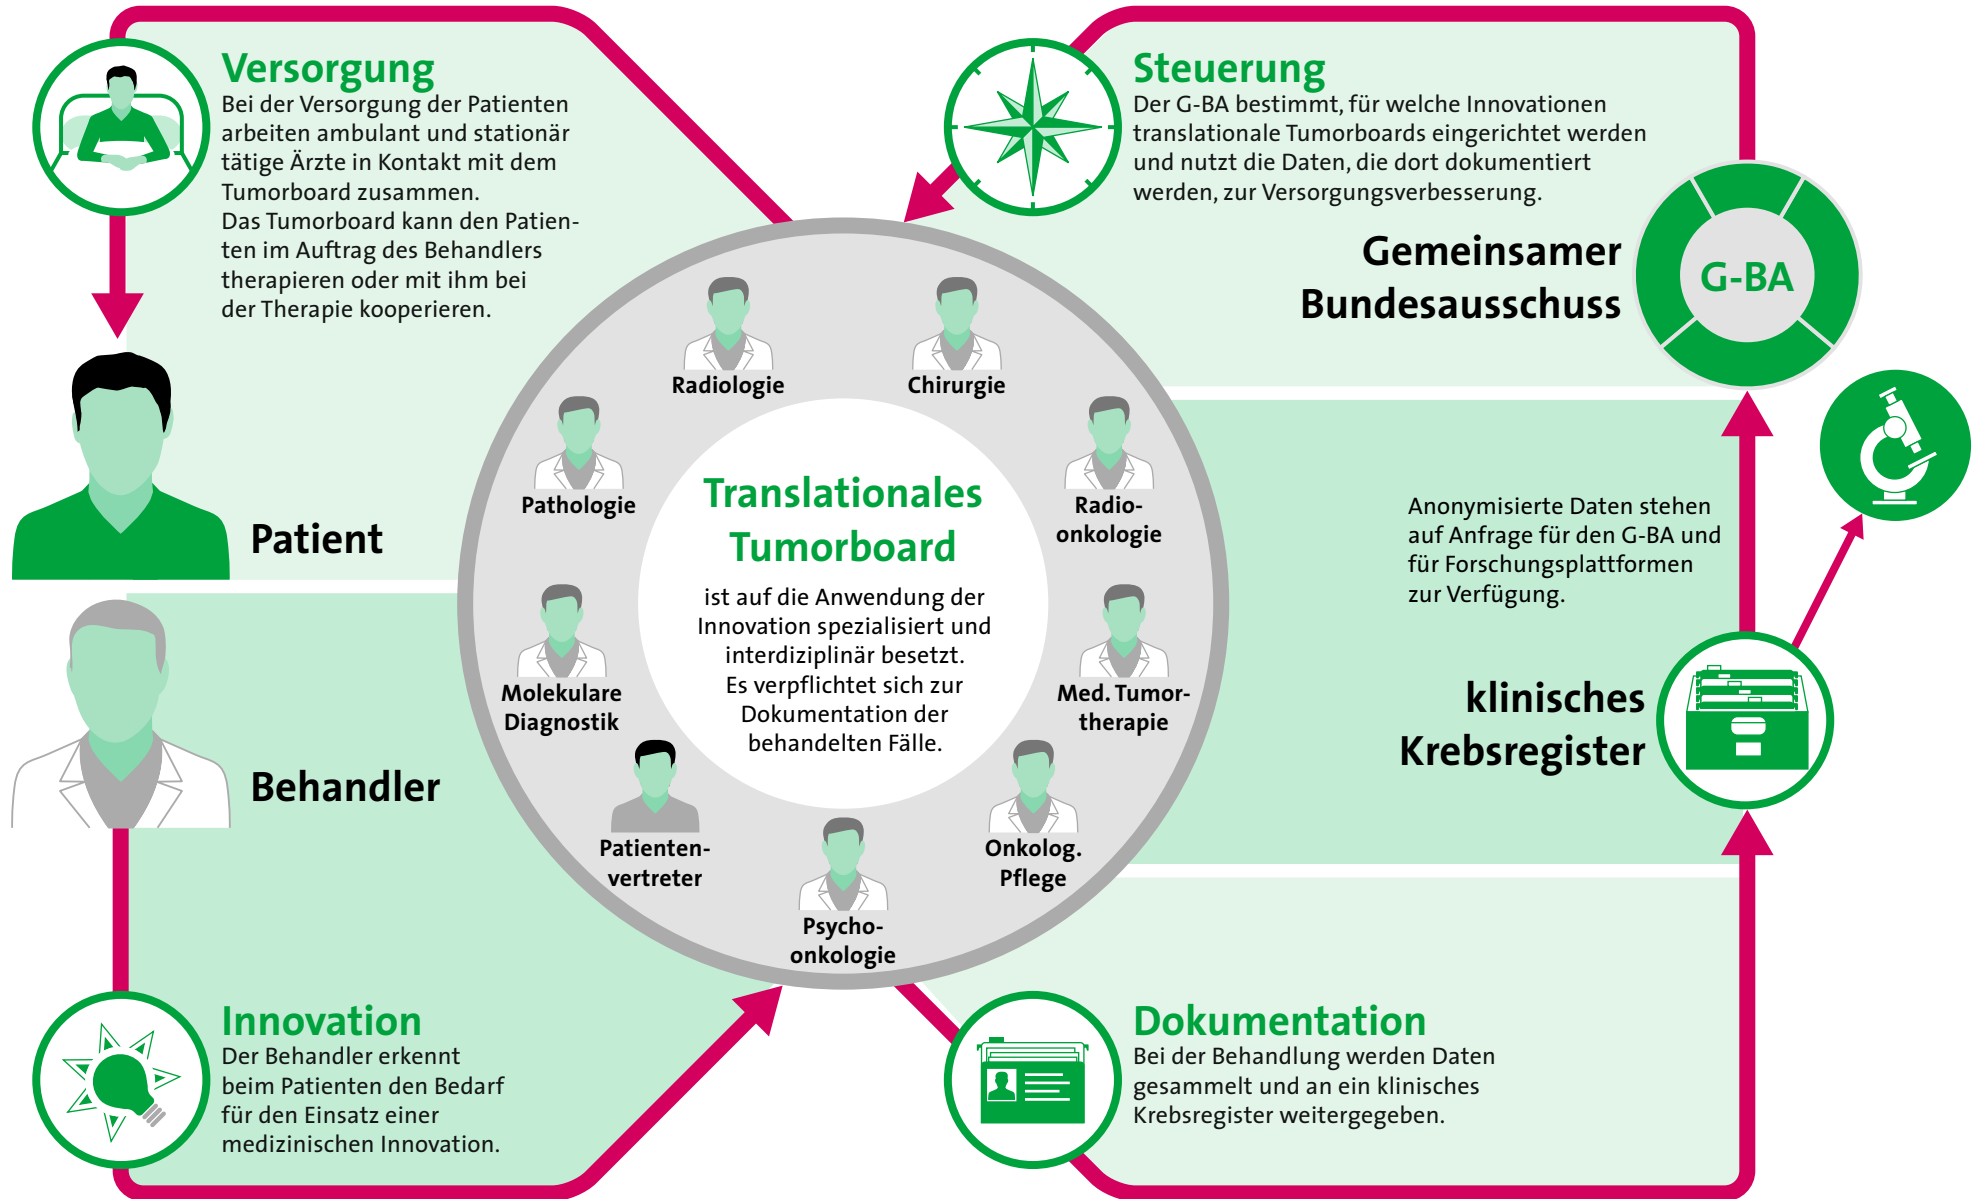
Versorgung
Bei der Versorgung der Patienten arbeiten ambulant und stationär tätige Ärzte in Kontakt mit dem Tumorboard zusammen.
Das Tumorboard kann den Patienten im Auftrag des Behandlers therapieren oder mit ihm bei der Therapie kooperieren.

Steuerung
Der G-BA bestimmt, für welche Innovationen translationale Tumorboards eingerichtet werden und nutzt die Daten, die dort dokumentiert werden, zur Versorgungsverbesserung.

Gemeinsamer Bundesausschuss

G-BA

Patient

Behandler

Radiologie

Chirurgie

Pathologie

Radioonkologie

Translationales Tumorboard

ist auf die Anwendung der Innovation spezialisiert und interdisziplinär besetzt.
Es verpflichtet sich zur Dokumentation der behandelten Fälle.

Molekulare Diagnostik

Med. Tumortherapie

Patientenvertreter

Onkolog. Pflege

Psychoonkologie

Anonymisierte Daten stehen auf Anfrage für den G-BA und für Forschungsplattformen zur Verfügung.

klinisches Krebsregister

Innovation
Der Behandler erkennt beim Patienten den Bedarf für den Einsatz einer medizinischen Innovation.

Dokumentation
Bei der Behandlung werden Daten gesammelt und an ein klinisches Krebsregister weitergegeben.